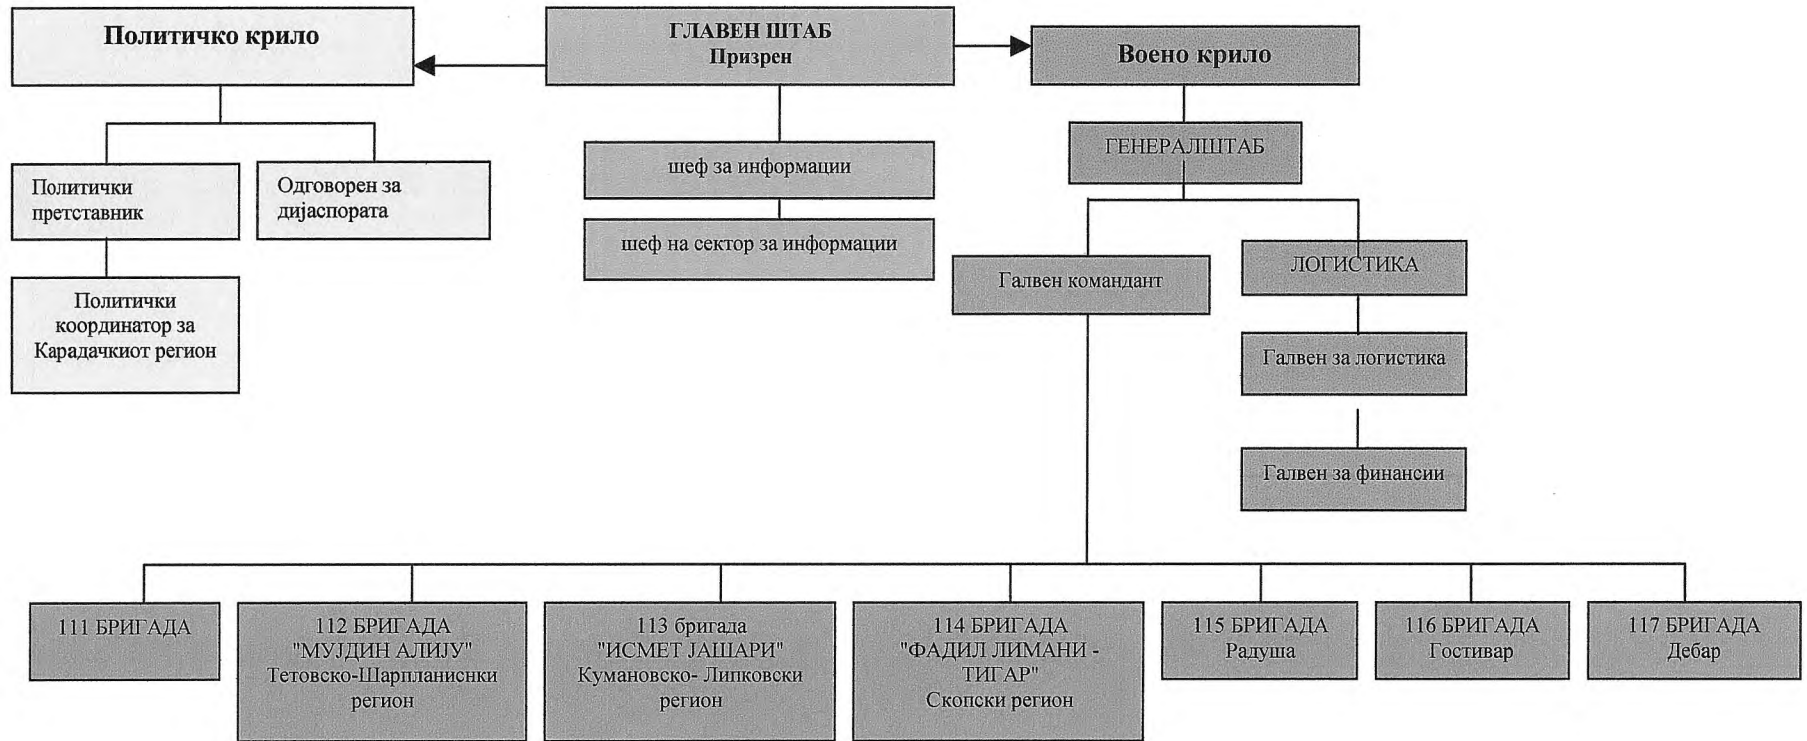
ГЛАВЕН ШТАБ
Призрен

Политичко крило

Воено крило

Политички претставник

Одговорен за дијаспората

Политички координатор за Карадачкиот регион

шеф за информации

шеф на сектор за информации

ГЕНЕРАЛШТАБ

Галвен командант

ЛОГИСТИКА

Галвен за логистика

Галвен за финансии

111 БРИГАДА

112 БРИГАДА "МУЈДИН АЛИЈУ" Тетовско-Шарпланиснки регион

113 бригада "ИСМЕТ ЈАШАРИ" Кумановско- Липковски регион

114 БРИГАДА "ФАДИЛ ЛИМАНИ - ТИГАР" Скопски регион

115 БРИГАДА Радуша

116 БРИГАДА Гостивар

117 БРИГАДА Дебар